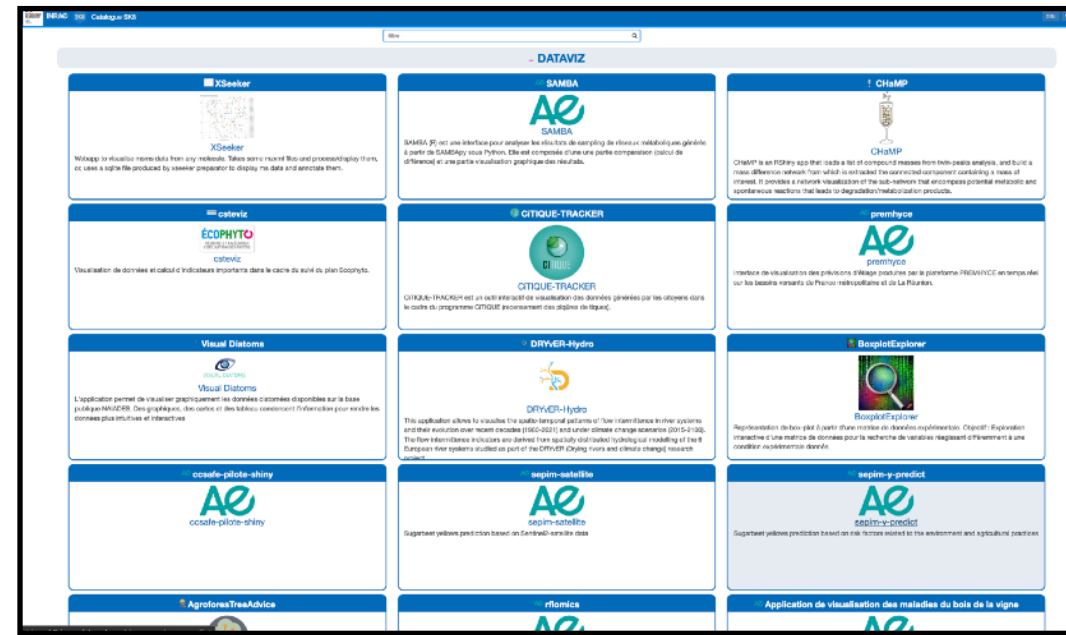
INRAE SK8 Catalogue SK8

filtre

DATAVIZ

XSeeker

XSeeker

Webapp to visualize msms data from any molecule. Takes some mzxml files and process/display them, or uses a sqlite file produced by xseeker preparator to display ms data and annotate them.

SAMBA

SAMBA

SAMBA (R) est une interface pour analyser les résultats de sampling de réseaux métaboliques générés à partir de SAMBApy sous Python. Elle est composée d'une une partie comparaison (calcul de différence) et une partie visualisation graphique des résultats.

CHaMP

CHaMP

CHaMP is an RShiny app that loads a list of compound masses from twin-peaks analysis, and build a mass difference network from which is extracted the connected component containing a mass of interest. It provides a network visualization of the sub-network that encompass potential metabolic and spontaneous reactions that leads to degradation/metabolization products.

csteviz

ÉCOPHYTO

csteviz

Visualisation de données et calcul d'indicateurs importants dans le cadre du suivi du plan Ecophyto.

CITIQUE-TRACKER

CITIQUE-TRACKER

CITIQUE-TRACKER est un outil interactif de visualisation des données générées par les citoyens dans le cadre du programme CITIQUE (recensement des piqûres de tiques).

premhyce

premhyce

Interface de visualisation des prévisions d'étiage produites par la plateforme PREMHYCE en temps réel sur les bassins versants de France métropolitaine et de La Réunion.

Visual Diatoms

Visual Diatoms

L'application permet de visualiser graphiquement les données diatomées disponibles sur la base publique NAIADES. Des graphiques, des cartes et des tableaux condensent l'information pour rendre les données plus intuitives et interactives

DRYvER-Hydro

DRYvER-Hydro

This application allows to visualise the spatio-temporal patterns of flow intermittence in river systems and their evolution over recent decades (1960-2021) and under climate change scenarios (2015-2100). The flow intermittence indicators are derived from spatially distributed hydrological modelling of the 6 European river systems studied as part of the DRYvER (Drying rivers and climate change) research project.

BoxplotExplorer

BoxplotExplorer

Représentation de box-plot à partir d'une matrice de données expérimentale. Objectif : Exploration interactive d'une matrice de données pour la recherche de variables réagissant différemment à une condition expérimentale donnée.

ccsafe-pilote-shiny

ccsafe-pilote-shiny

sepim-satellite

sepim-satellite

Sugarbeet yellows prediction based on Sentinel2-satellite data

sepim-y-predict

sepim-y-predict

Sugarbeet yellows prediction based on risk factors related to the environment and agricultural practices

AgroforesTreeAdvice

rflomics

Application de visualisation des maladies du bois de la vigne